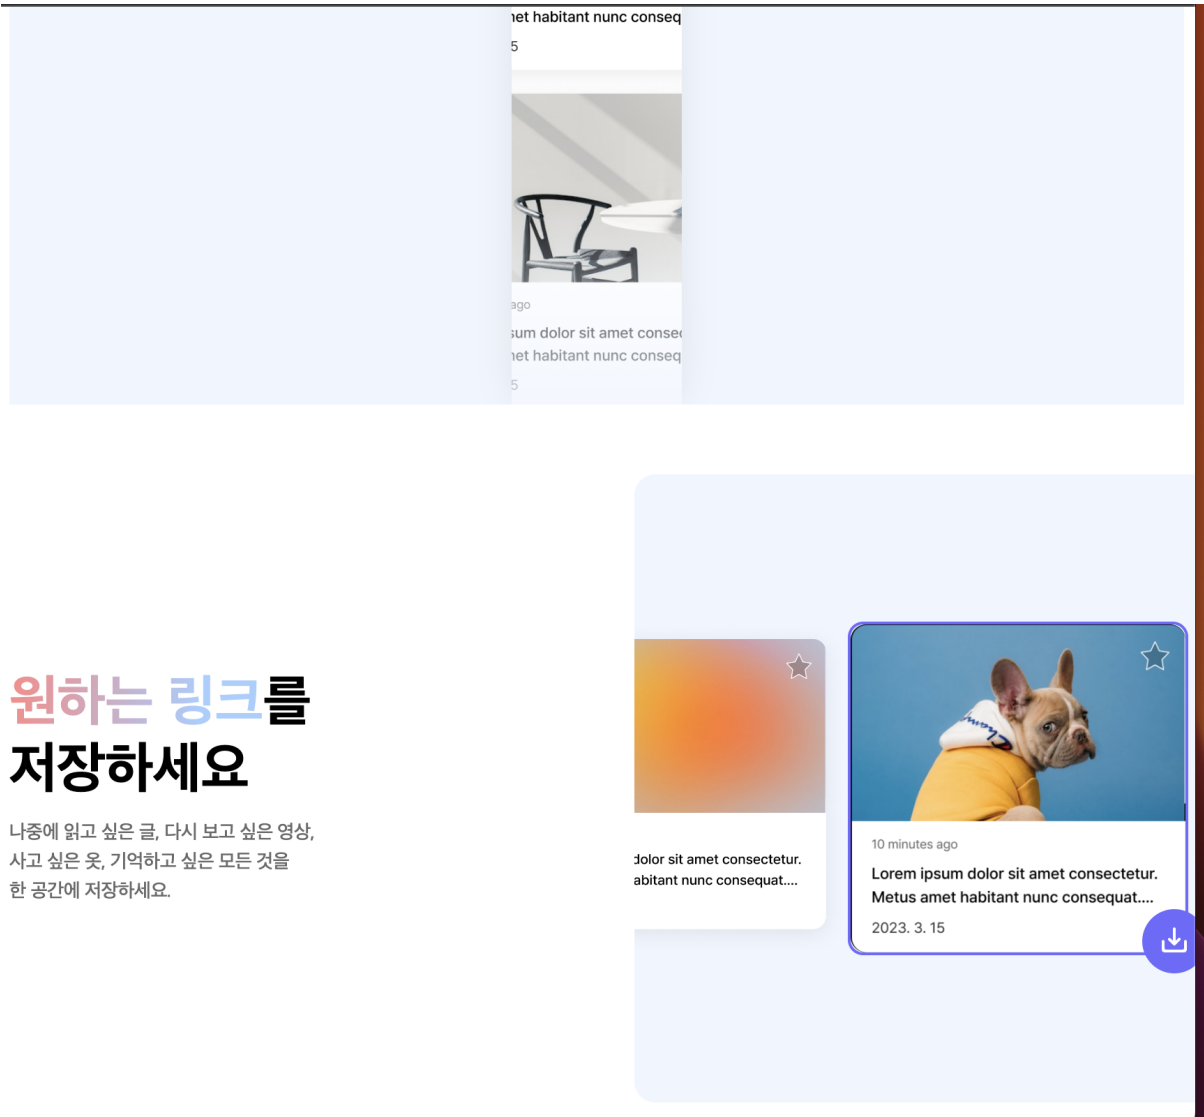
net habitant nunc conseq
5

ago
sum dolor sit amet consec
net habitant nunc conseq
5

원하는 링크를
저장하세요

나중에 읽고 싶은 글, 다시 보고 싶은 영상, 사고 싶은 옷, 기억하고 싶은 모든 것을 한 공간에 저장하세요.

dolor sit amet consectetur.
abitant nunc consequat....

10 minutes ago
Lorem ipsum dolor sit amet consectetur. Metus amet habitant nunc consequat....
2023. 3. 15